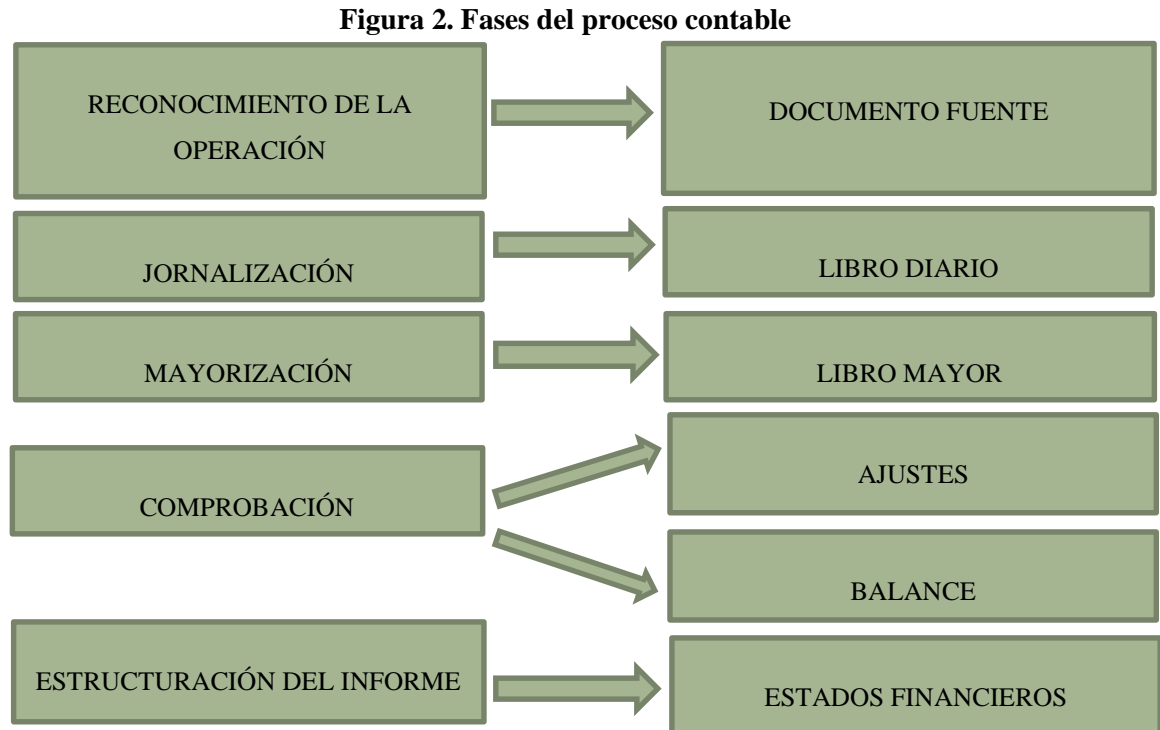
Figura 2. Fases del proceso contable

RECONOCIMIENTO DE LA OPERACIÓN

DOCUMENTO FUENTE

JORNALIZACIÓN

LIBRO DIARIO

MAYORIZACIÓN

LIBRO MAYOR

COMPROBACIÓN

AJUSTES

BALANCE

ESTRUCTURACIÓN DEL INFORME

ESTADOS FINANCIEROS